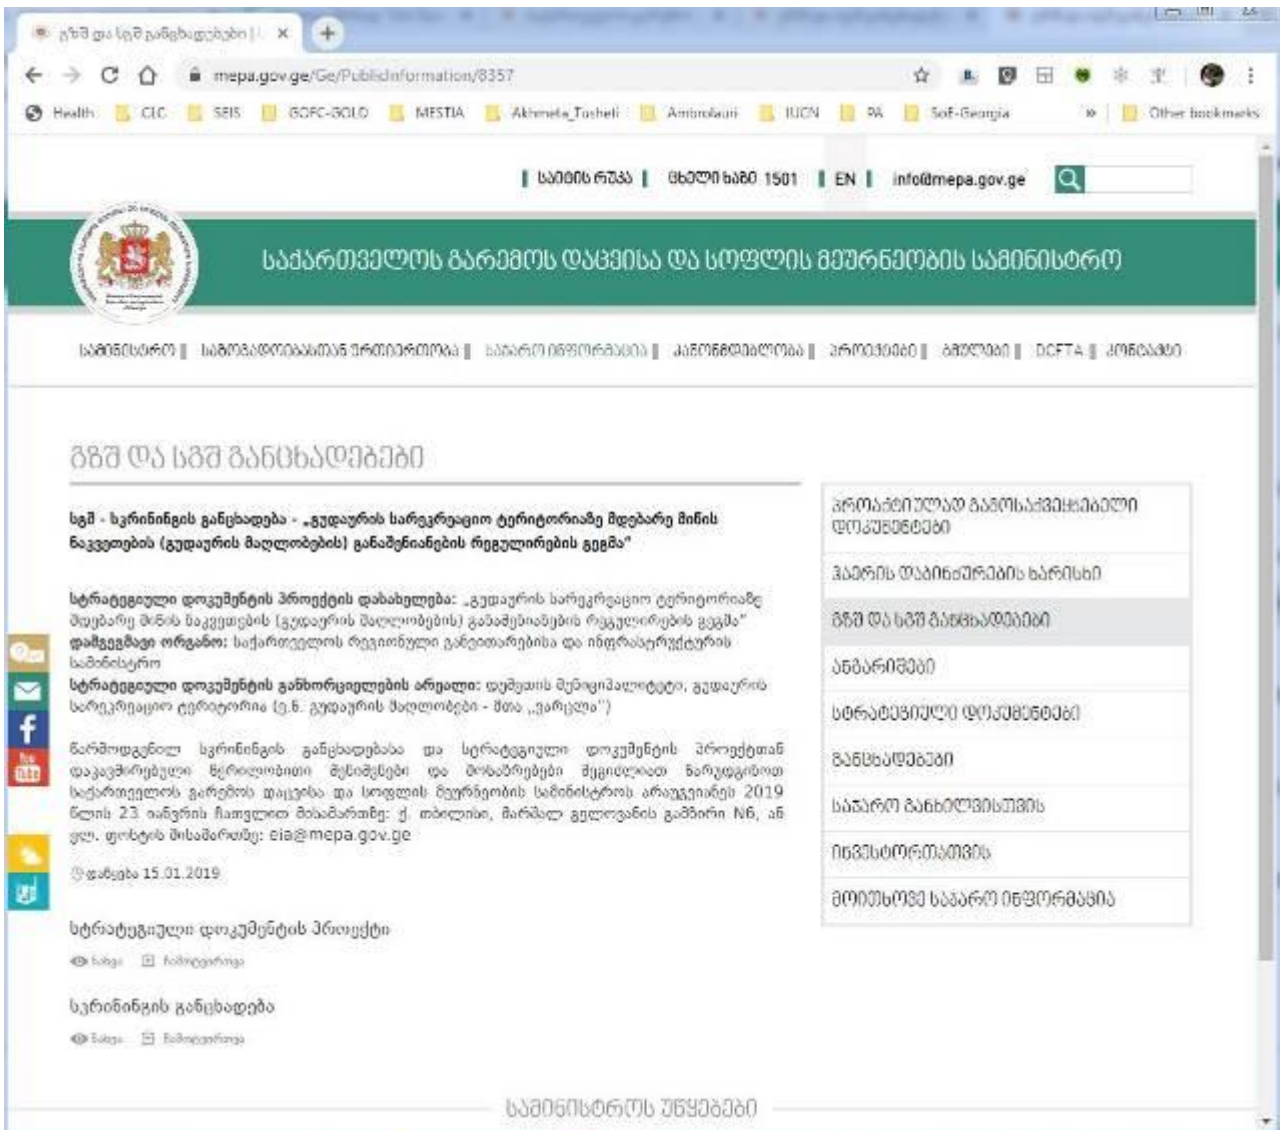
გზშ და სგშ განცხადებები | ×

mepa.gov.ge/Ge/PublicInformation/8357

Health | CLC | SEIS | GOFC-GOLD | MESTIA | Akhmeta_Tusheti | Ambrolauri | IUCN | PA | SoE-Georgia | Other bookmarks

საიტის რუკა | ცხელი ხაზი 1501 | EN | info@mepa.gov.ge

საქართველოს გარემოს დაცვისა და სოფლის მეურნეობის სამინისტრო

სამინისტრო | საზოგადოებასთან ურთიერთობა | საჯარო ინფორმაცია | კანონმდებლობა | პროექტები | ბიულეტენი | DCFTA | კონტაქტი

გზშ და სგშ განცხადებები

სგშ - სკრინინგის განცხადება - „გუდაურის სარეკრეაციო ტერიტორიაზე მდებარე მიწის ნაკვეთების (გუდაურის მაღლობების) განაშენიანების რეგულირების გეგმა"

სტრატეგიული დოკუმენტის პროექტის დასახელება: „გუდაურის სარეკრეაციო ტერიტორიაზე მდებარე მიწის ნაკვეთების (გუდაურის მაღლობების) განაშენიანების რეგულირების გეგმა"
დამგეგმავი ორგანო: საქართველოს რეგიონული განვითარებისა და ინფრასტრუქტურის სამინისტრო
სტრატეგიული დოკუმენტის განხორციელების არეალი: დუშეთის მუნიციპალიტეტი, გუდაურის სარეკრეაციო ტერიტორია (ე.წ. გუდაურის მაღლობები - მთა „ქარელა")

წარმოდგენილ სკრინინგის განცხადებასა და სტრატეგიული დოკუმენტის პროექტთან დაკავშირებული შენიშვნები მენიშვნები და მოსაზრებები შეგიძლიათ წარუდგინოთ საქართველოს გარემოს დაცვისა და სოფლის მეურნეობის სამინისტროს არაუგვიანეს 2019 წლის 23 იანვრის ჩათვლით მისამართზე: ქ. თბილისი, მარშალ გელოვანის გამზირი N6, ან ელ. ფოსტის მისამართზე: eia@mepa.gov.ge

გამოქვეყნდა 15.01.2019

სტრატეგიული დოკუმენტის პროექტი
ნახვა ჩამოტვირთვა

სკრინინგის განცხადება
ნახვა ჩამოტვირთვა

პროაქტიულად გამოსაქვეყნებელი დოკუმენტები
ჰაერის დაბინძურების ხარისხი
გზშ და სგშ განცხადებები
ანგარიშები
სტრატეგიული დოკუმენტები
განცხადებები
საჯარო განხილვისთვის
ინვესტორთათვის
მოითხოვე საჯარო ინფორმაცია

სამინისტროს უწყებები